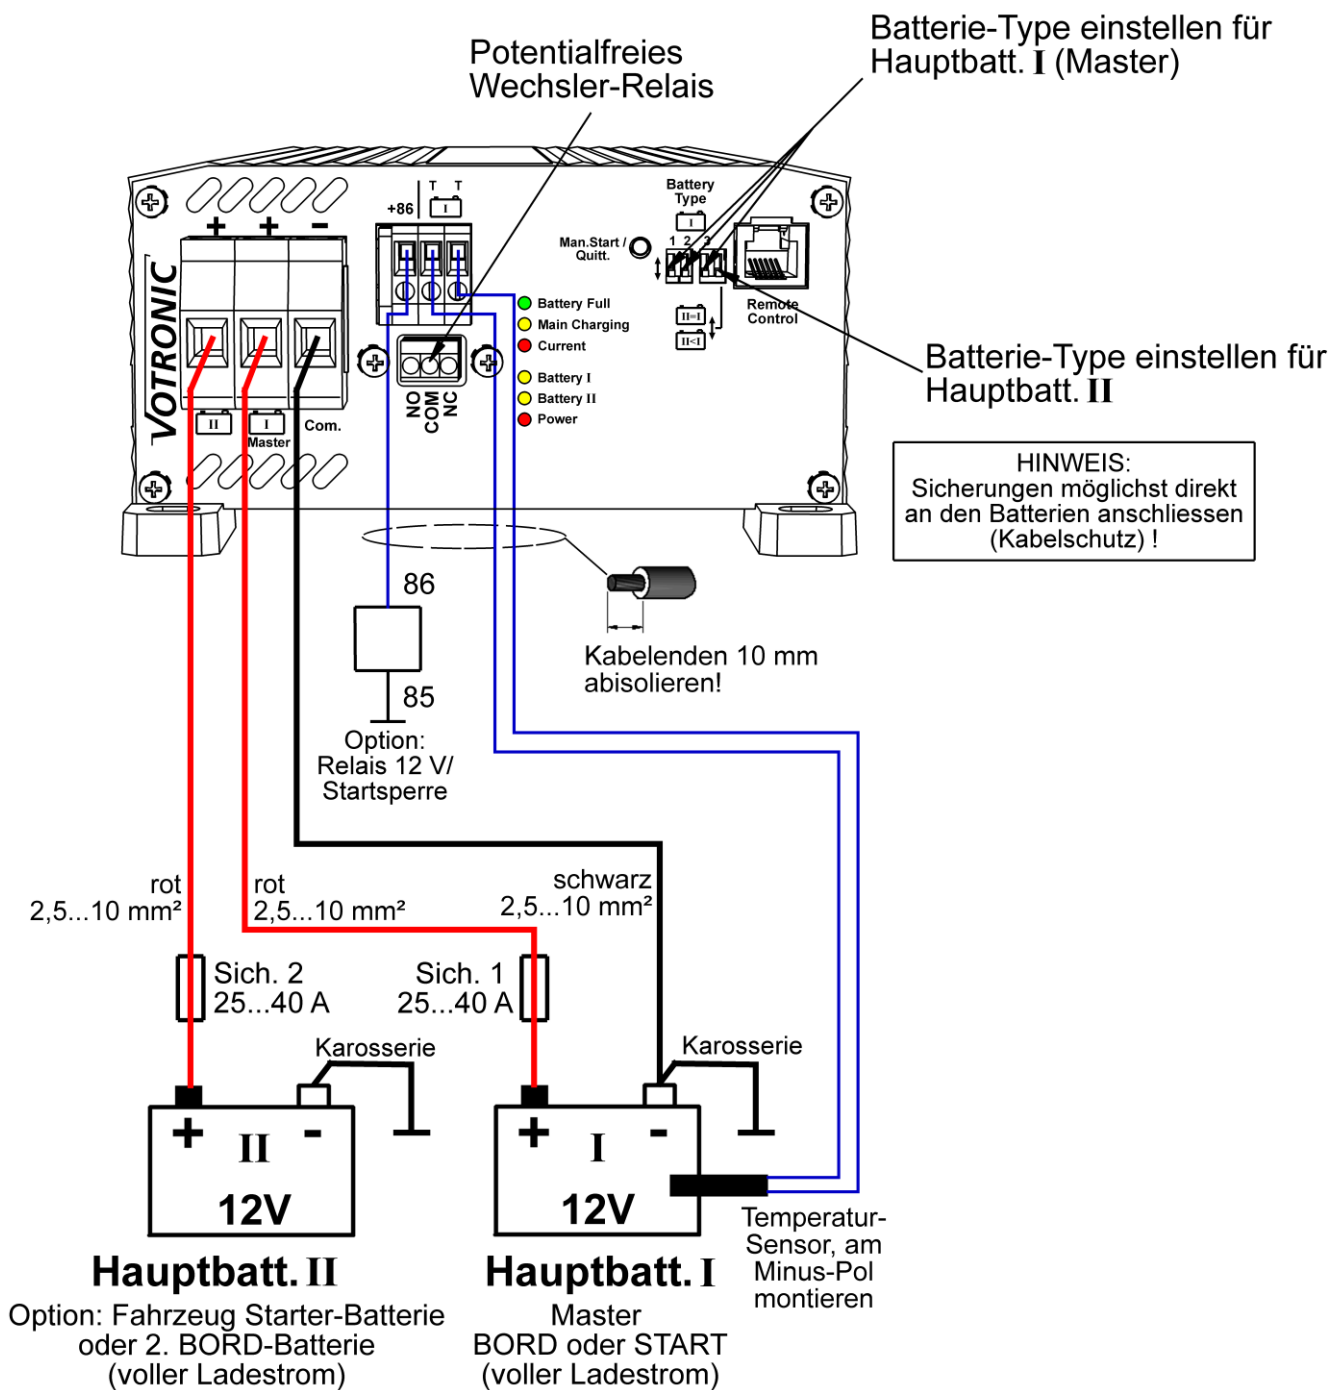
Batterie-Type einstellen für Hauptbatt. I (Master)

Potentialfreies Wechsler-Relais

VOTRONIC

+ + −

II I Master Com.

+86 T T

NO COM NC

Battery Type I

Man.Start / Quitt.

1 2 3

II=I II<I

Remote Control

Battery Full
Main Charging
Current
Battery I
Battery II
Power

Batterie-Type einstellen für Hauptbatt. II

HINWEIS: Sicherungen möglichst direkt an den Batterien anschliessen (Kabelschutz) !

86

85

Option: Relais 12 V/ Startsperre

Kabelenden 10 mm abisolieren!

rot 2,5...10 mm²

rot 2,5...10 mm²

schwarz 2,5...10 mm²

Sich. 2 25...40 A

Sich. 1 25...40 A

Karosserie

Karosserie

+ II -
12V

+ I -
12V

Temperatur-Sensor, am Minus-Pol montieren

Hauptbatt. II
Option: Fahrzeug Starter-Batterie oder 2. BORD-Batterie (voller Ladestrom)

Hauptbatt. I
Master
BORD oder START
(voller Ladestrom)